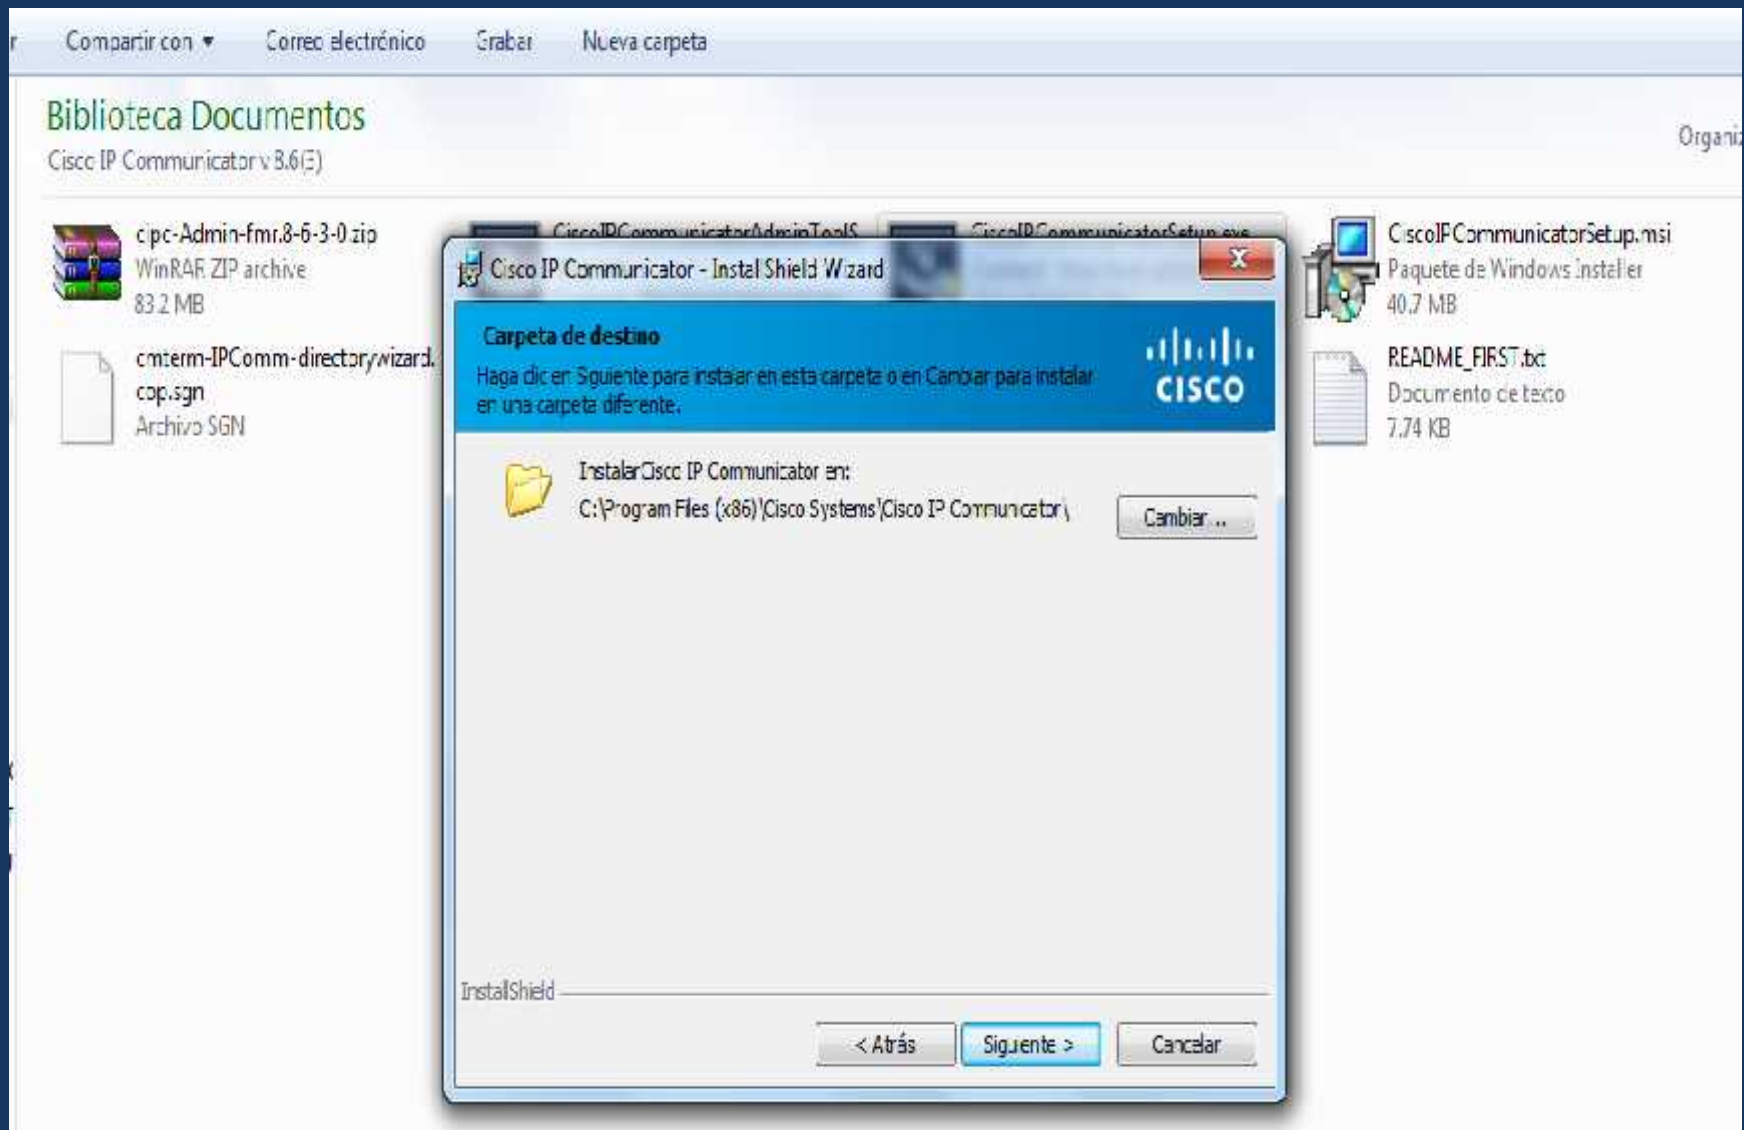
Compartir con ▾ Correo electrónico Grabar Nueva carpeta

Biblioteca Documentos
Cisco IP Communicator v 8.6(3)

Organi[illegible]

cipc-Admin-fmr.8-6-3-0.zip
WinRAR ZIP archive
83.2 MB

cmterm-IPComm-directorywizard.cop.sgn
Archivo SGN

CiscoIPCommunicatorAdminToolS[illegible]

CiscoIPCommunicatorSetup.exe

CiscoIPCommunicatorSetup.msi
Paquete de Windows Installer
40.7 MB

README_FIRST.txt
Documento de texto
7.74 KB

Cisco IP Communicator - InstallShield Wizard

Carpeta de destino
Haga clic en Siguiente para instalar en esta carpeta o en Cambiar para instalar en una carpeta diferente.

cisco

Instalar Cisco IP Communicator en:
C:\Program Files (x86)\Cisco Systems\Cisco IP Communicator\

Cambiar...

InstallShield

< Atrás Siguiente > Cancelar